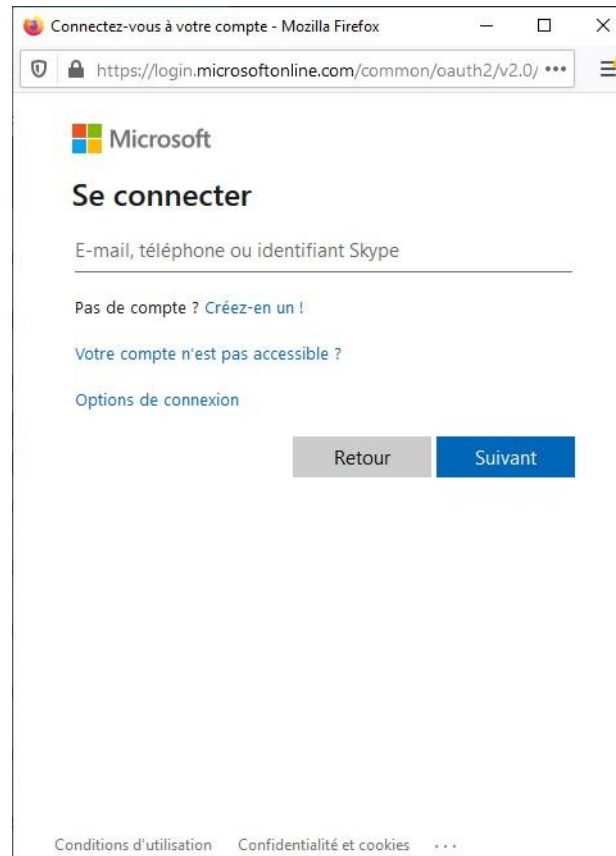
Connectez-vous à votre compte - Mozilla Firefox

https://login.microsoftonline.com/common/oauth2/v2.0/ •••

Microsoft

Se connecter

E-mail, téléphone ou identifiant Skype

Pas de compte ? Créez-en un !

Votre compte n'est pas accessible ?

Options de connexion

Retour

Suivant

Conditions d'utilisation   Confidentialité et cookies   ...